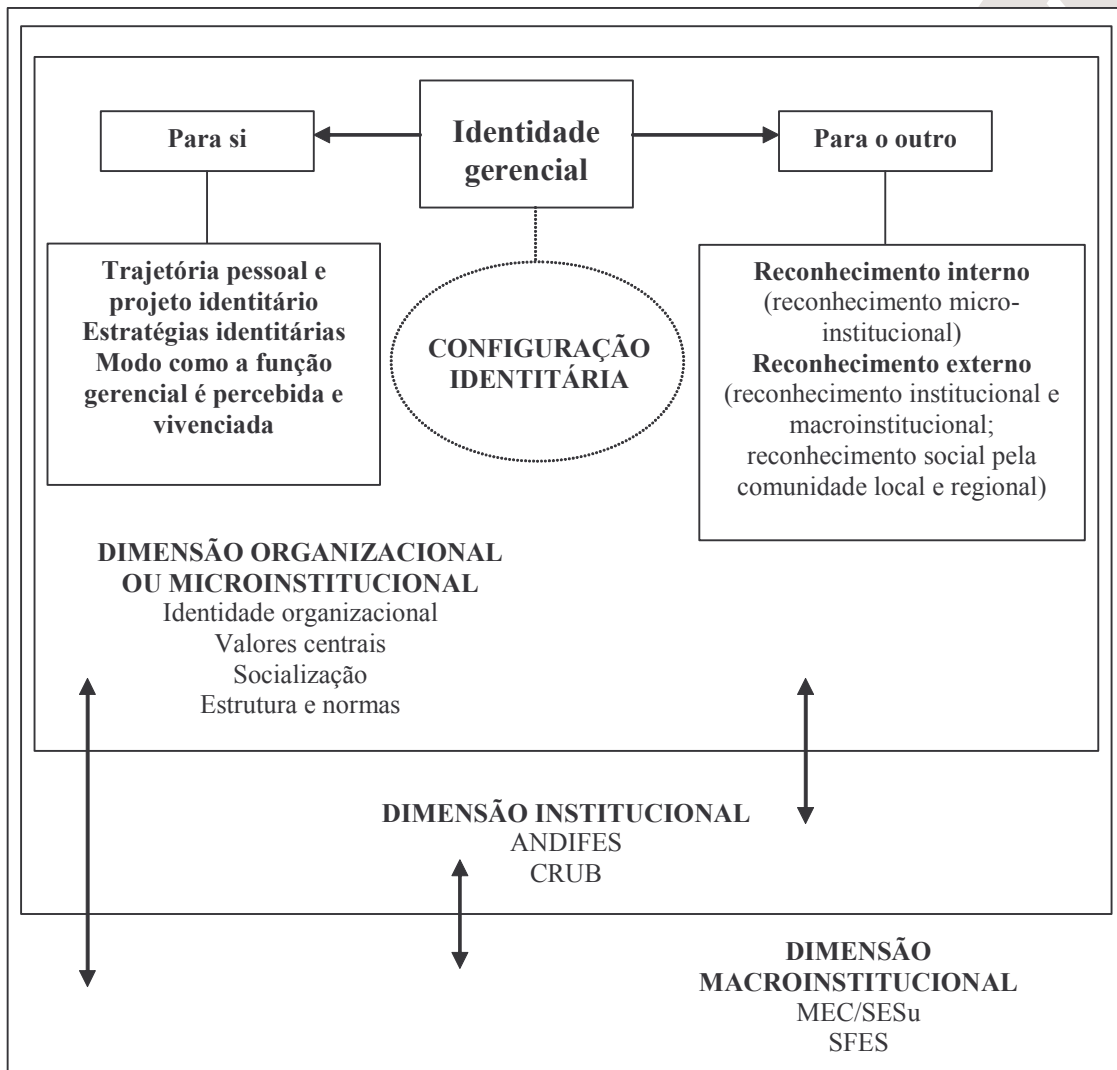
Para si

Identidade gerencial

Para o outro

Trajetória pessoal e projeto identitário
Estratégias identitárias
Modo como a função gerencial é percebida e vivenciada

CONFIGURAÇÃO IDENTITÁRIA

**Reconhecimento interno**
(reconhecimento micro-institucional)
**Reconhecimento externo**
(reconhecimento institucional e macroinstitucional; reconhecimento social pela comunidade local e regional)

DIMENSÃO ORGANIZACIONAL OU MICROINSTITUCIONAL
Identidade organizacional
Valores centrais
Socialização
Estrutura e normas

DIMENSÃO INSTITUCIONAL
ANDIFES
CRUB

DIMENSÃO MACROINSTITUCIONAL
MEC/SESu
SFES